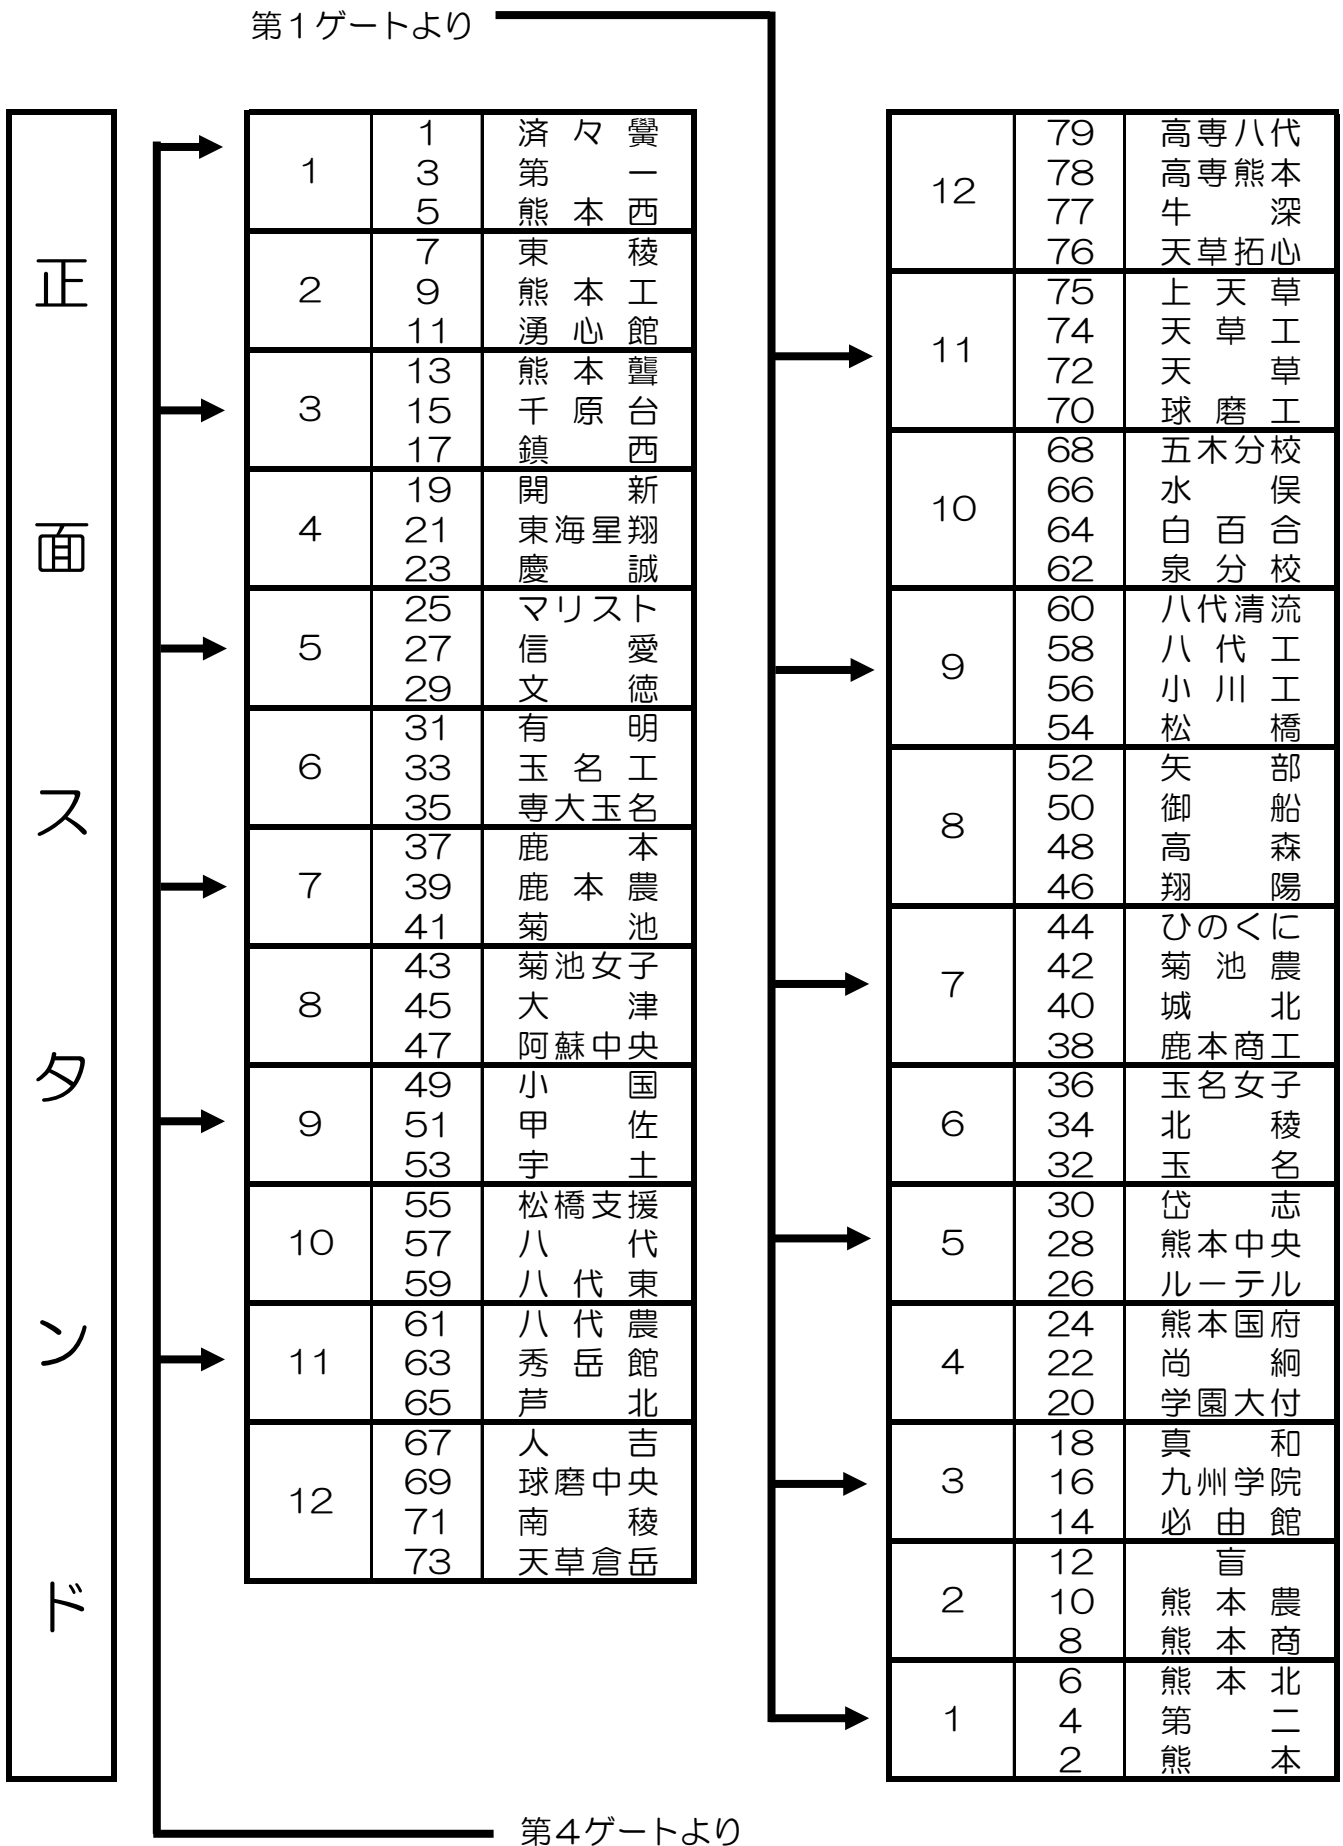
第1ゲートより

正面スタンド

| 1 | 1<br>3<br>5 | 済々黌<br>第一<br>熊本西 |
|---|---|---|
| 2 | 7<br>9<br>11 | 東稜<br>熊本工<br>湧心館 |
| 3 | 13<br>15<br>17 | 熊本聾<br>千原台<br>鎮西 |
| 4 | 19<br>21<br>23 | 開新<br>東海星翔<br>慶誠 |
| 5 | 25<br>27<br>29 | マリスト<br>信愛<br>文徳 |
| 6 | 31<br>33<br>35 | 有明<br>玉名工<br>専大玉名 |
| 7 | 37<br>39<br>41 | 鹿本<br>鹿本農<br>菊池 |
| 8 | 43<br>45<br>47 | 菊池女子<br>大津<br>阿蘇中央 |
| 9 | 49<br>51<br>53 | 小国<br>甲佐<br>宇土 |
| 10 | 55<br>57<br>59 | 松橋支援<br>八代<br>八代東 |
| 11 | 61<br>63<br>65 | 八代農<br>秀岳館<br>芦北 |
| 12 | 67<br>69<br>71<br>73 | 人吉<br>球磨中央<br>南稜<br>天草倉岳 |

| 12 | 79<br>78<br>77<br>76 | 高専八代<br>高専熊本<br>牛深<br>天草拓心 |
|---|---|---|
| 11 | 75<br>74<br>72<br>70 | 上天草<br>天草工<br>天草<br>球磨工 |
| 10 | 68<br>66<br>64<br>62 | 五木分校<br>水俣<br>白百合<br>泉分校 |
| 9 | 60<br>58<br>56<br>54 | 八代清流<br>八代工<br>小川工<br>松橋 |
| 8 | 52<br>50<br>48<br>46 | 矢部<br>御船<br>高森<br>翔陽 |
| 7 | 44<br>42<br>40<br>38 | ひのくに<br>菊池農<br>城北<br>鹿本商工 |
| 6 | 36<br>34<br>32 | 玉名女子<br>北稜<br>玉名 |
| 5 | 30<br>28<br>26 | 岱志<br>熊本中央<br>ルーテル |
| 4 | 24<br>22<br>20 | 熊本国府<br>尚絅<br>学園大付 |
| 3 | 18<br>16<br>14 | 真和<br>九州学院<br>必由館 |
| 2 | 12<br>10<br>8 | 盲<br>熊本農<br>熊本商 |
| 1 | 6<br>4<br>2 | 熊本北<br>第二<br>熊本 |

第4ゲートより